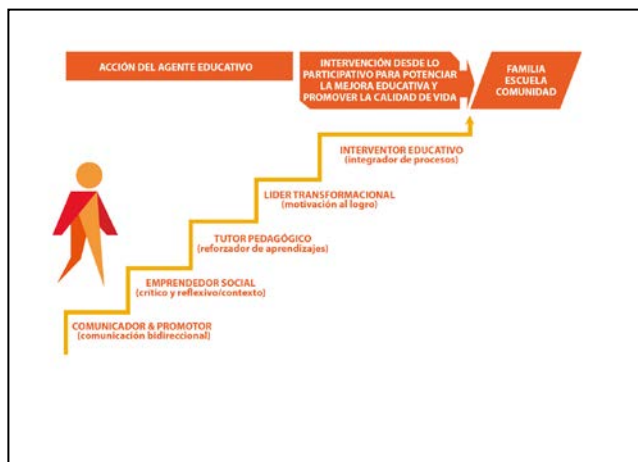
ACCIÓN DEL AGENTE EDUCATIVO

INTERVENCIÓN DESDE LO PARTICIPATIVO PARA POTENCIAR LA MEJORA EDUCATIVA Y PROMOVER LA CALIDAD DE VIDA

FAMILIA
ESCUELA
COMUNIDAD

INTERVENTOR EDUCATIVO
(integrador de procesos)

LIDER TRANSFORMACIONAL
(motivación al logro)

TUTOR PEDAGÓGICO
(reforzador de aprendizajes)

EMPRENDEDOR SOCIAL
(critico y reflexivo/contexto)

COMUNICADOR & PROMOTOR
(comunicación bidireccional)